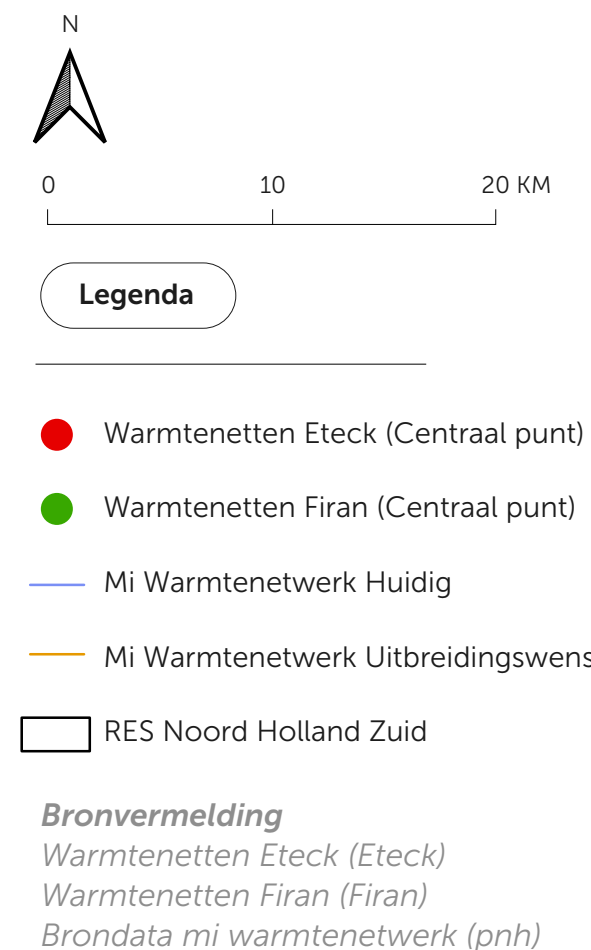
N

0 10 20 KM

Legenda

Warmtenetten Eteck (Centraal punt)

Warmtenetten Firan (Centraal punt)

Mi Warmtenetwerk Huidig

Mi Warmtenetwerk Uitbreidingswens

RES Noord Holland Zuid

Bronvermelding
Warmtenetten Eteck (Eteck)
Warmtenetten Firan (Firan)
Brondata mi warmtenetwerk (pnh)